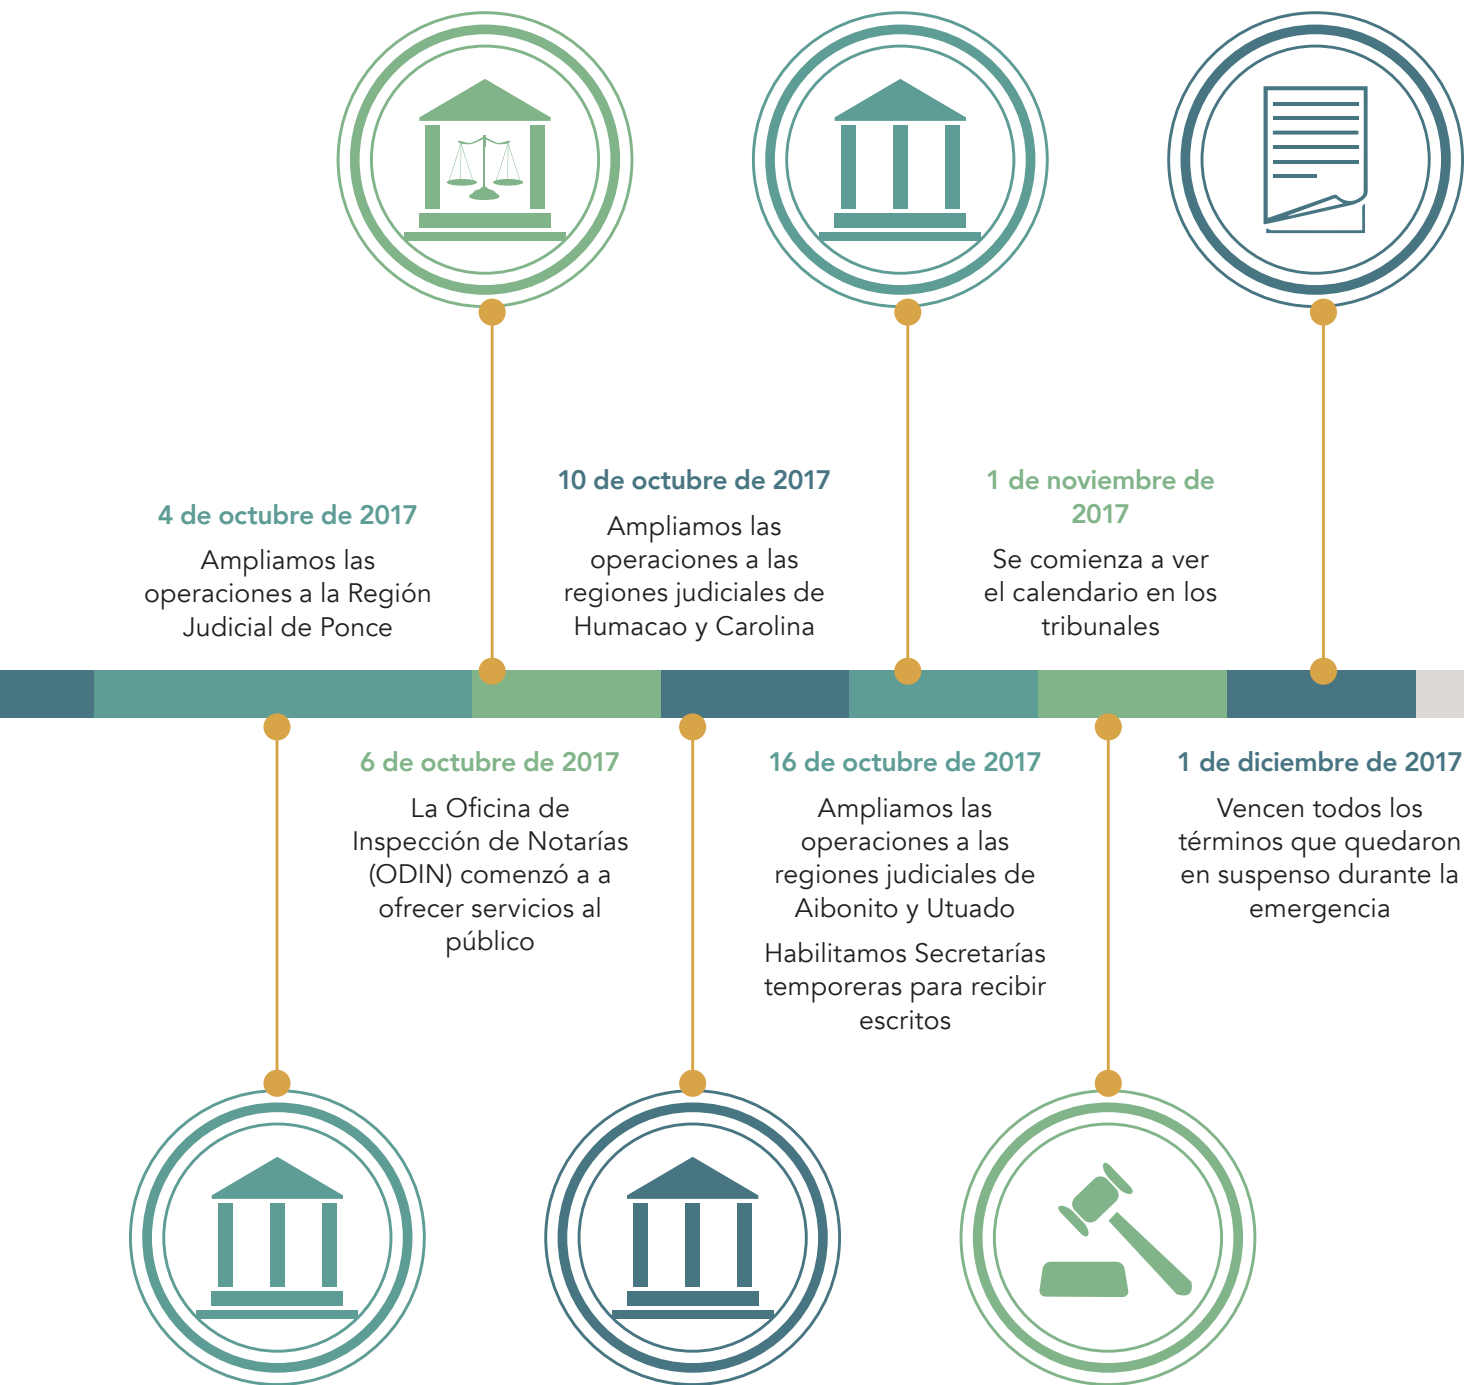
4 de octubre de 2017

Ampliamos las operaciones a la Región Judicial de Ponce

6 de octubre de 2017

La Oficina de Inspección de Notarías (ODIN) comenzó a a ofrecer servicios al público

10 de octubre de 2017

Ampliamos las operaciones a las regiones judiciales de Humacao y Carolina

16 de octubre de 2017

Ampliamos las operaciones a las regiones judiciales de Aibonito y Utuado

Habilitamos Secretarías temporeras para recibir escritos

1 de noviembre de 2017

Se comienza a ver el calendario en los tribunales

1 de diciembre de 2017

Vencen todos los términos que quedaron en suspenso durante la emergencia